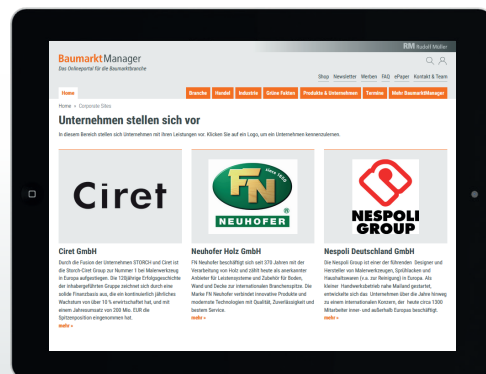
RM Rudolf Müller

BaumarktManager
Das Onlineportal für die Baumarktbranche

Shop Newsletter Werben FAQ ePaper Kontakt & Team

Home | Branche | Handel | Industrie | Grüne Fakten | Produkte & Unternehmen | Termine | Mehr BaumarktManager

Home » Corporate Sites

Unternehmen stellen sich vor

In diesem Bereich stellen sich Unternehmen mit ihren Leistungen vor. Klicken Sie auf ein Logo, um ein Unternehmen kennenzulernen.

Ciret

Ciret GmbH

Durch die Fusion der Unternehmen STORCH und Ciret ist die Storch-Ciret Group zur Nummer 1 bei Malerwerkzeug in Europa aufgestiegen. Die 125jährige Erfolgsgeschichte der inhabergeführten Gruppe zeichnet sich durch eine solide Finanzbasis aus, die ein kontinuierlich jährliches Wachstum von über 10 % ermöglicht hat, und mit einem Jahresumsatz von 200 Mio. EUR die Spitzenposition eingenommen hat.

mehr »

FN since 1650 NEUHOFER

Neuhofer Holz GmbH

FN Neuhofer beschäftigt sich seit 370 Jahren mit der Verarbeitung von Holz und zählt heute als anerkannter Anbieter für Leistensysteme und Zubehör für Boden, Wand und Decke zur internationalen Branchenspitze. Die Marke FN Neuhofer verbindet innovative Produkte und moderne Technologien mit Qualität, Zuverlässigkeit und bestem Service.

mehr »

NESPOLI GROUP

Nespoli Deutschland GmbH

Die Nespoli Group ist einer der führenden Designer und Hersteller von Malerwerkzeugen, Sprühlacken und Haushaltswaren (u.a. zur Reinigung) in Europa. Als kleiner Handwerksbetrieb nahe Mailand gestartet, entwickelte sich das Unternehmen über die Jahre hinweg zu einem internationalen Konzern, der heute circa 1300 Mitarbeiter inner- und außerhalb Europas beschäftigt.

mehr »